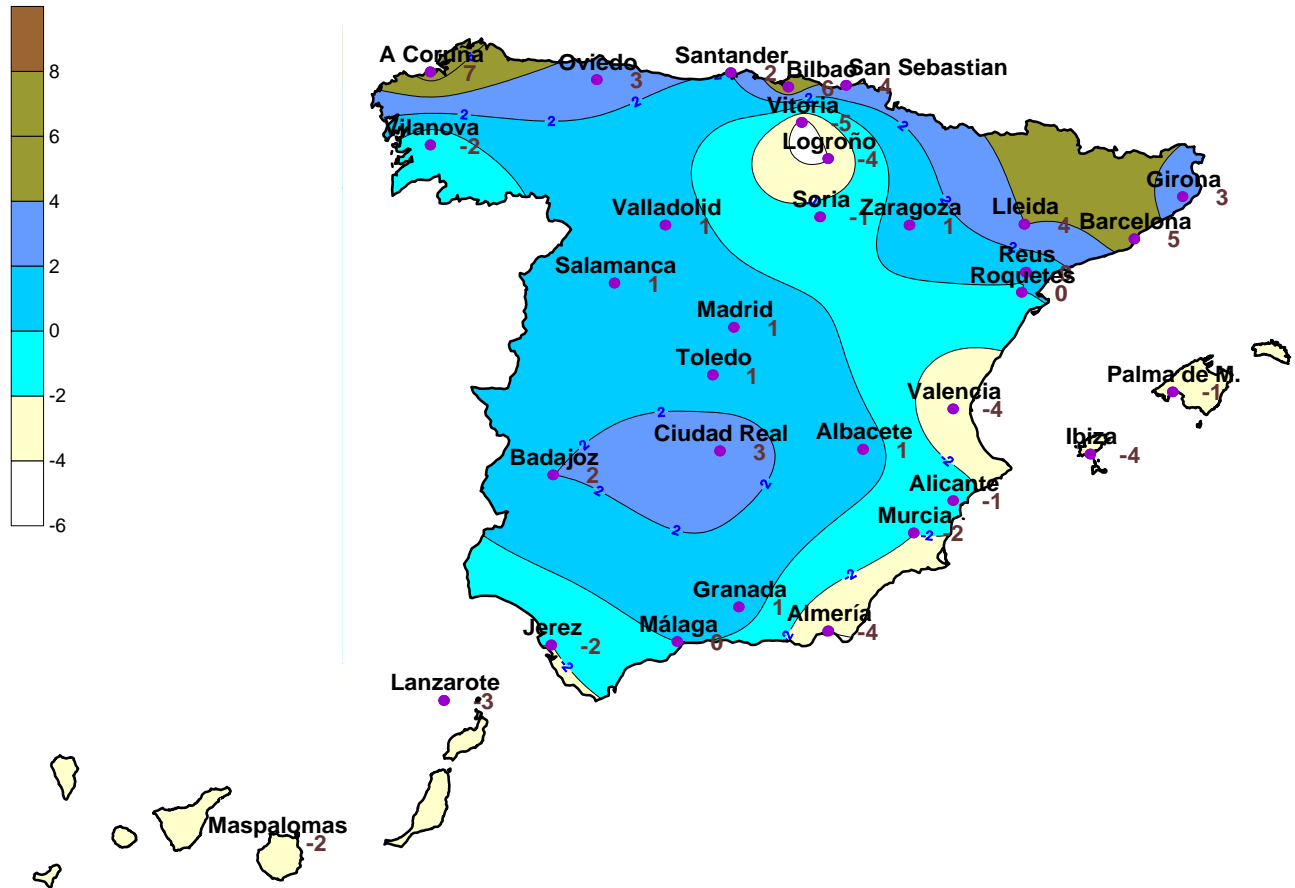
8
6
4
2
0
-2
-4
-6

A Coruña 7
Oviedo 3
Santander 2
Bilbao 6
San Sebastian 4
Vitoria 5
Logroño -4
Vilanova -2
Girona 3
Soria -1
Zaragoza 1
Lleida 4
Barcelona 5
Valladolid 1
Reus
Roquetes 0
Salamanca 1
Madrid 1
Toledo 1
Palma de M. -1
Valencia -4
Ciudad Real 3
Albacete 1
Ibiza -4
Badajoz 2
Alicante -1
Murcia 2
Granada 1
Almería -4
Jerez -2
Málaga 0
Lanzarote 3
Maspalomas -2
2
2
2
2
2
2
2
2
2
2
2
2
2
2
2
2
2
2